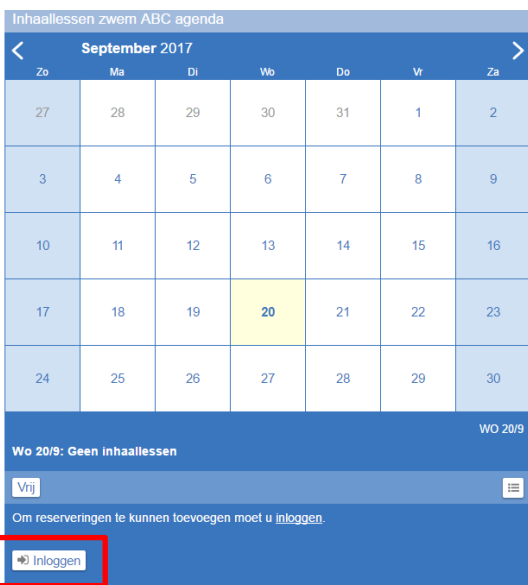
Inhaallessen zwem ABC agenda

September 2017

| Zo | Ma | Di | Wo | Do | Vr | Za |
|---|---|---|---|---|---|---|
| 27 | 28 | 29 | 30 | 31 | 1 | 2 |
| 3 | 4 | 5 | 6 | 7 | 8 | 9 |
| 10 | 11 | 12 | 13 | 14 | 15 | 16 |
| 17 | 18 | 19 | 20 | 21 | 22 | 23 |
| 24 | 25 | 26 | 27 | 28 | 29 | 30 |

WO 20/9

Wo 20/9: Geen inhaallessen

Vrij

Om reserveringen te kunnen toevoegen moet u inloggen.

Inloggen